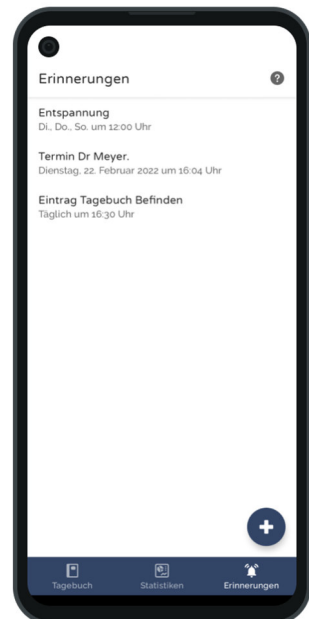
Erinnerungen

?

Entspannung
Di., Do., So. um 12:00 Uhr

Termin Dr Meyer.
Dienstag, 22. Februar 2022 um 16:04 Uhr

Eintrag Tagebuch Befinden
Täglich um 16:30 Uhr

+

Tagebuch

Statistiken

Erinnerungen